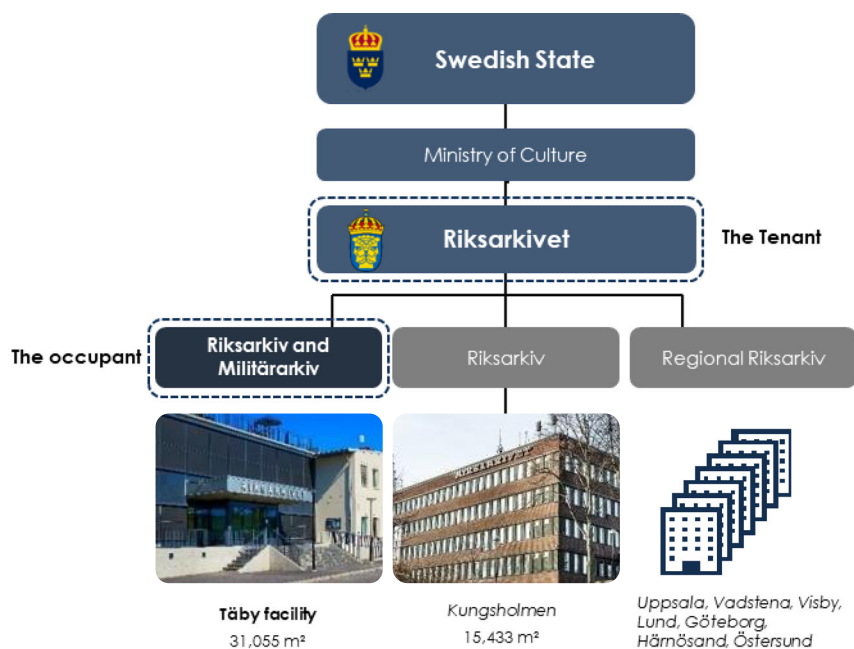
Swedish State

Ministry of Culture

Riksarkivet

The Tenant

The occupant

Riksarkiv and Militärarkiv

Riksarkiv

Regional Riksarkiv

Täby facility
31,055 m²

Kungsholmen
15,433 m²

Uppsala, Vadstena, Visby, Lund, Göteborg, Härnösand, Östersund